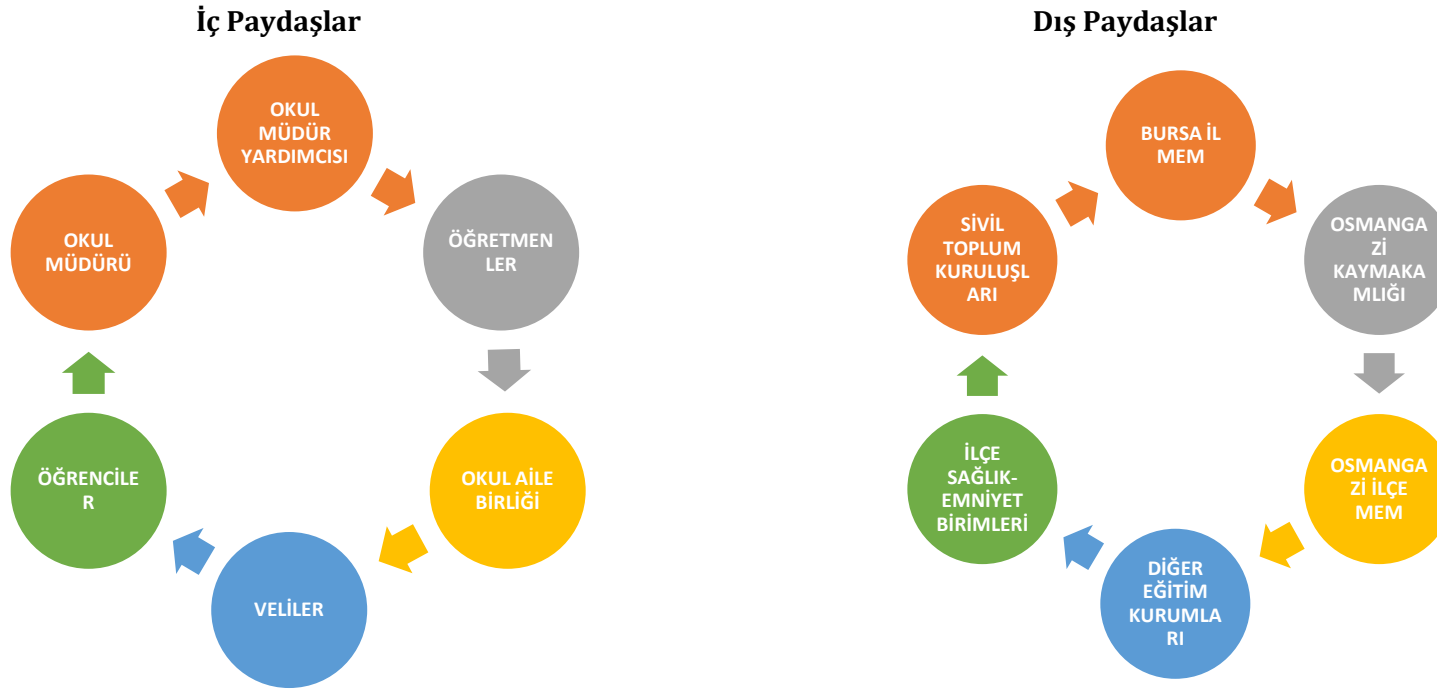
İç Paydaşlar

OKUL MÜDÜR YARDIMCISI

OKUL MÜDÜRÜ

ÖĞRETMENLER

ÖĞRENCİLER

OKUL AİLE BİRLİĞİ

VELİLER

Dış Paydaşlar

BURSA İL MEM

SİVİL TOPLUM KURULUŞLARI

OSMANGAZİ KAYMAKAMLIĞI

İLÇE SAĞLIK-EMNİYET BİRİMLERİ

OSMANGAZİ İLÇE MEM

DİĞER EĞİTİM KURUMLARI